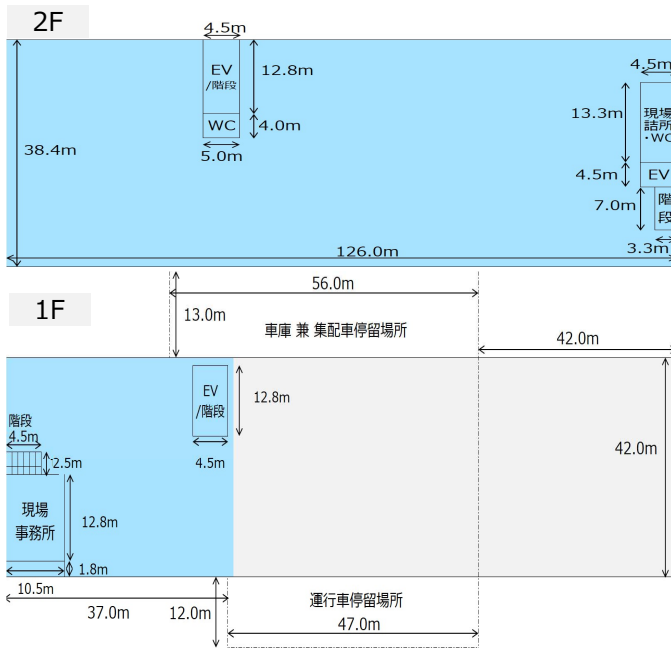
2F

4.5m

EV
/階段

12.8m

WC

4.0m

5.0m

38.4m

4.5m

13.3m

現場
詰所
・WC

4.5m

EV

7.0m

階
段

3.3m

126.0m

56.0m

1F

13.0m

車庫 兼 集配車停留場所

42.0m

EV
/階段

12.8m

階段
4.5m

4.5m

2.5m

42.0m

現場
事務所

12.8m

1.8m

10.5m

37.0m

12.0m

運行車停留場所

47.0m